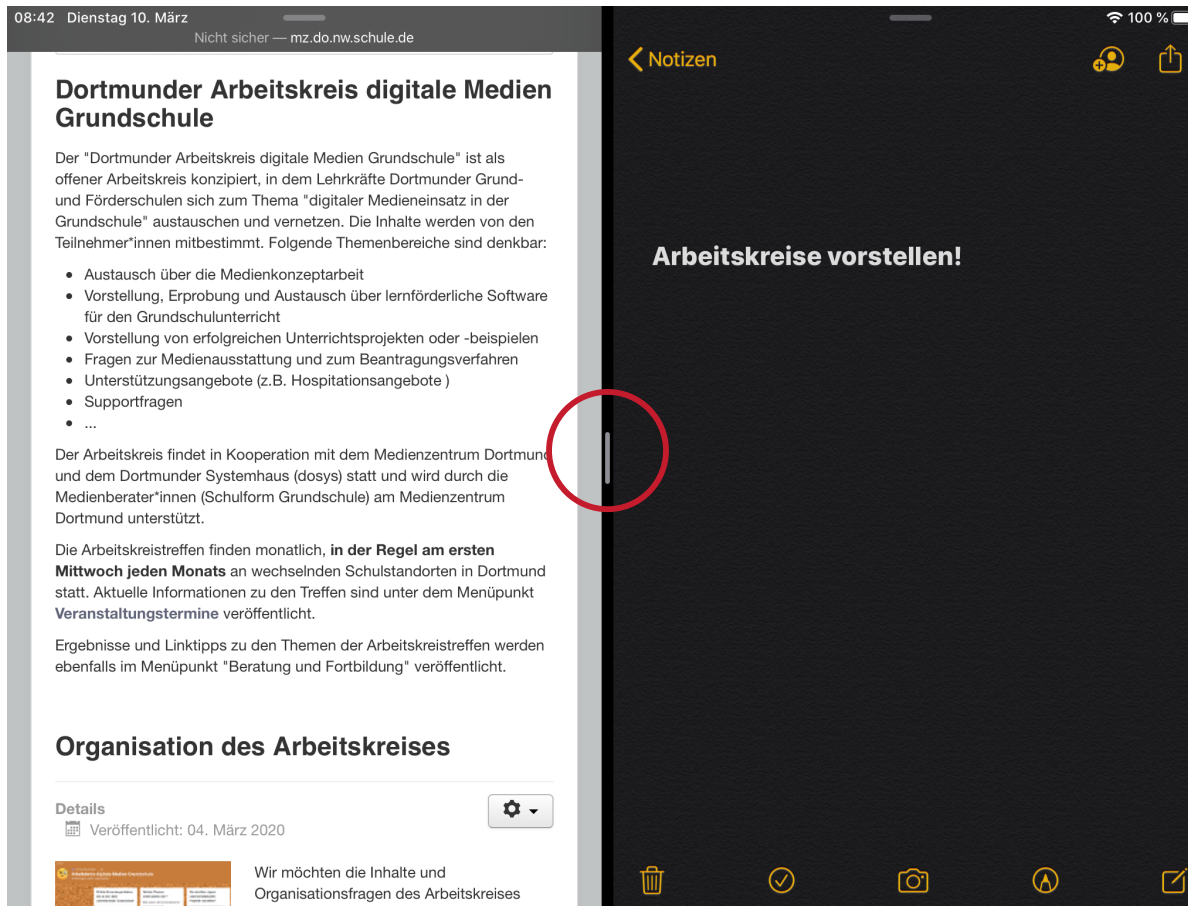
08:42 Dienstag 10. März

Nicht sicher — mz.do.nw.schule.de

100 %

Notizen

Dortmunder Arbeitskreis digitale Medien Grundschule

Der "Dortmunder Arbeitskreis digitale Medien Grundschule" ist als offener Arbeitskreis konzipiert, in dem Lehrkräfte Dortmunder Grund- und Förderschulen sich zum Thema "digitaler Medieneinsatz in der Grundschule" austauschen und vernetzen. Die Inhalte werden von den Teilnehmer*innen mitbestimmt. Folgende Themenbereiche sind denkbar:

- Austausch über die Medienkonzeptarbeit
- Vorstellung, Erprobung und Austausch über lernförderliche Software für den Grundschulunterricht
- Vorstellung von erfolgreichen Unterrichtsprojekten oder -beispielen
- Fragen zur Medienausstattung und zum Beantragungsverfahren
- Unterstützungsangebote (z.B. Hospitationsangebote )
- Supportfragen
- ...

Der Arbeitskreis findet in Kooperation mit dem Medienzentrum Dortmund und dem Dortmunder Systemhaus (dosys) statt und wird durch die Medienberater*innen (Schulform Grundschule) am Medienzentrum Dortmund unterstützt.

Die Arbeitskreistreffen finden monatlich, **in der Regel am ersten Mittwoch jeden Monats** an wechselnden Schulstandorten in Dortmund statt. Aktuelle Informationen zu den Treffen sind unter dem Menüpunkt Veranstaltungstermine veröffentlicht.

Ergebnisse und Linktipps zu den Themen der Arbeitskreistreffen werden ebenfalls im Menüpunkt "Beratung und Fortbildung" veröffentlicht.

Organisation des Arbeitskreises

Details
Veröffentlicht: 04. März 2020

Wir möchten die Inhalte und Organisationsfragen des Arbeitskreises

Arbeitskreise vorstellen!